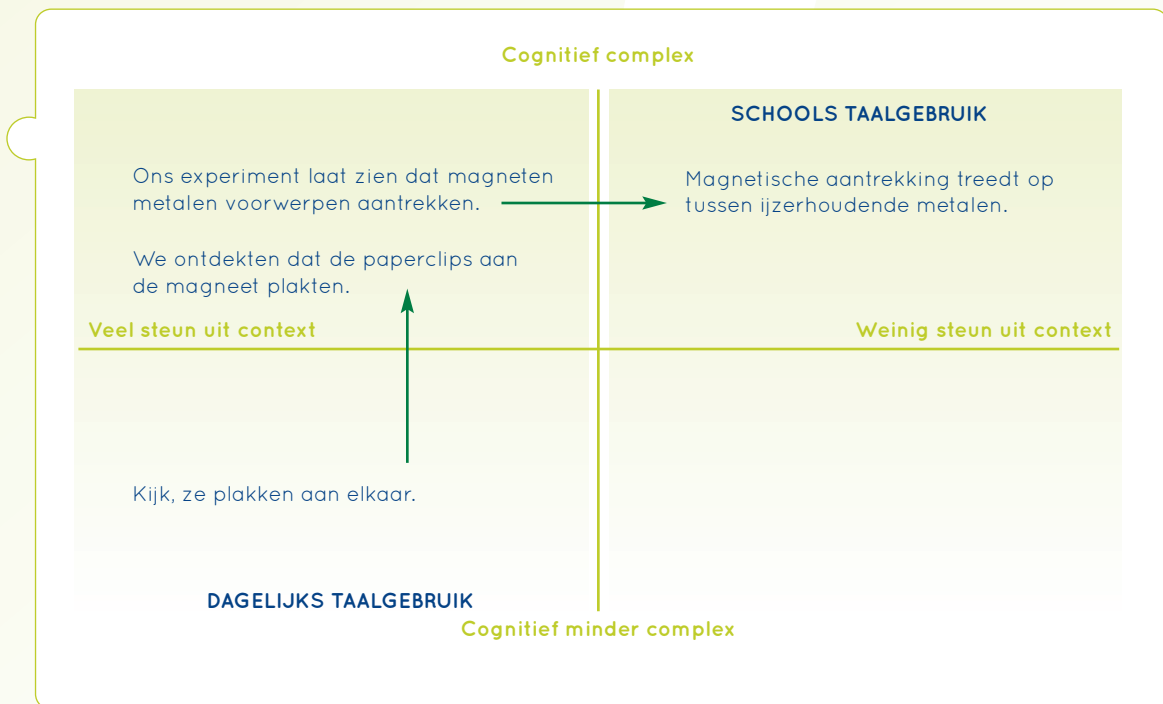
Cognitief complex

SCHOOLS TAALGEBRUIK

Ons experiment laat zien dat magneten metalen voorwerpen aantrekken.

Magnetische aantrekking treedt op tussen ijzerhoudende metalen.

We ontdekten dat de paperclips aan de magneet plakten.

Veel steun uit context

Weinig steun uit context

Kijk, ze plakken aan elkaar.

DAGELIJKS TAALGEBRUIK

Cognitief minder complex